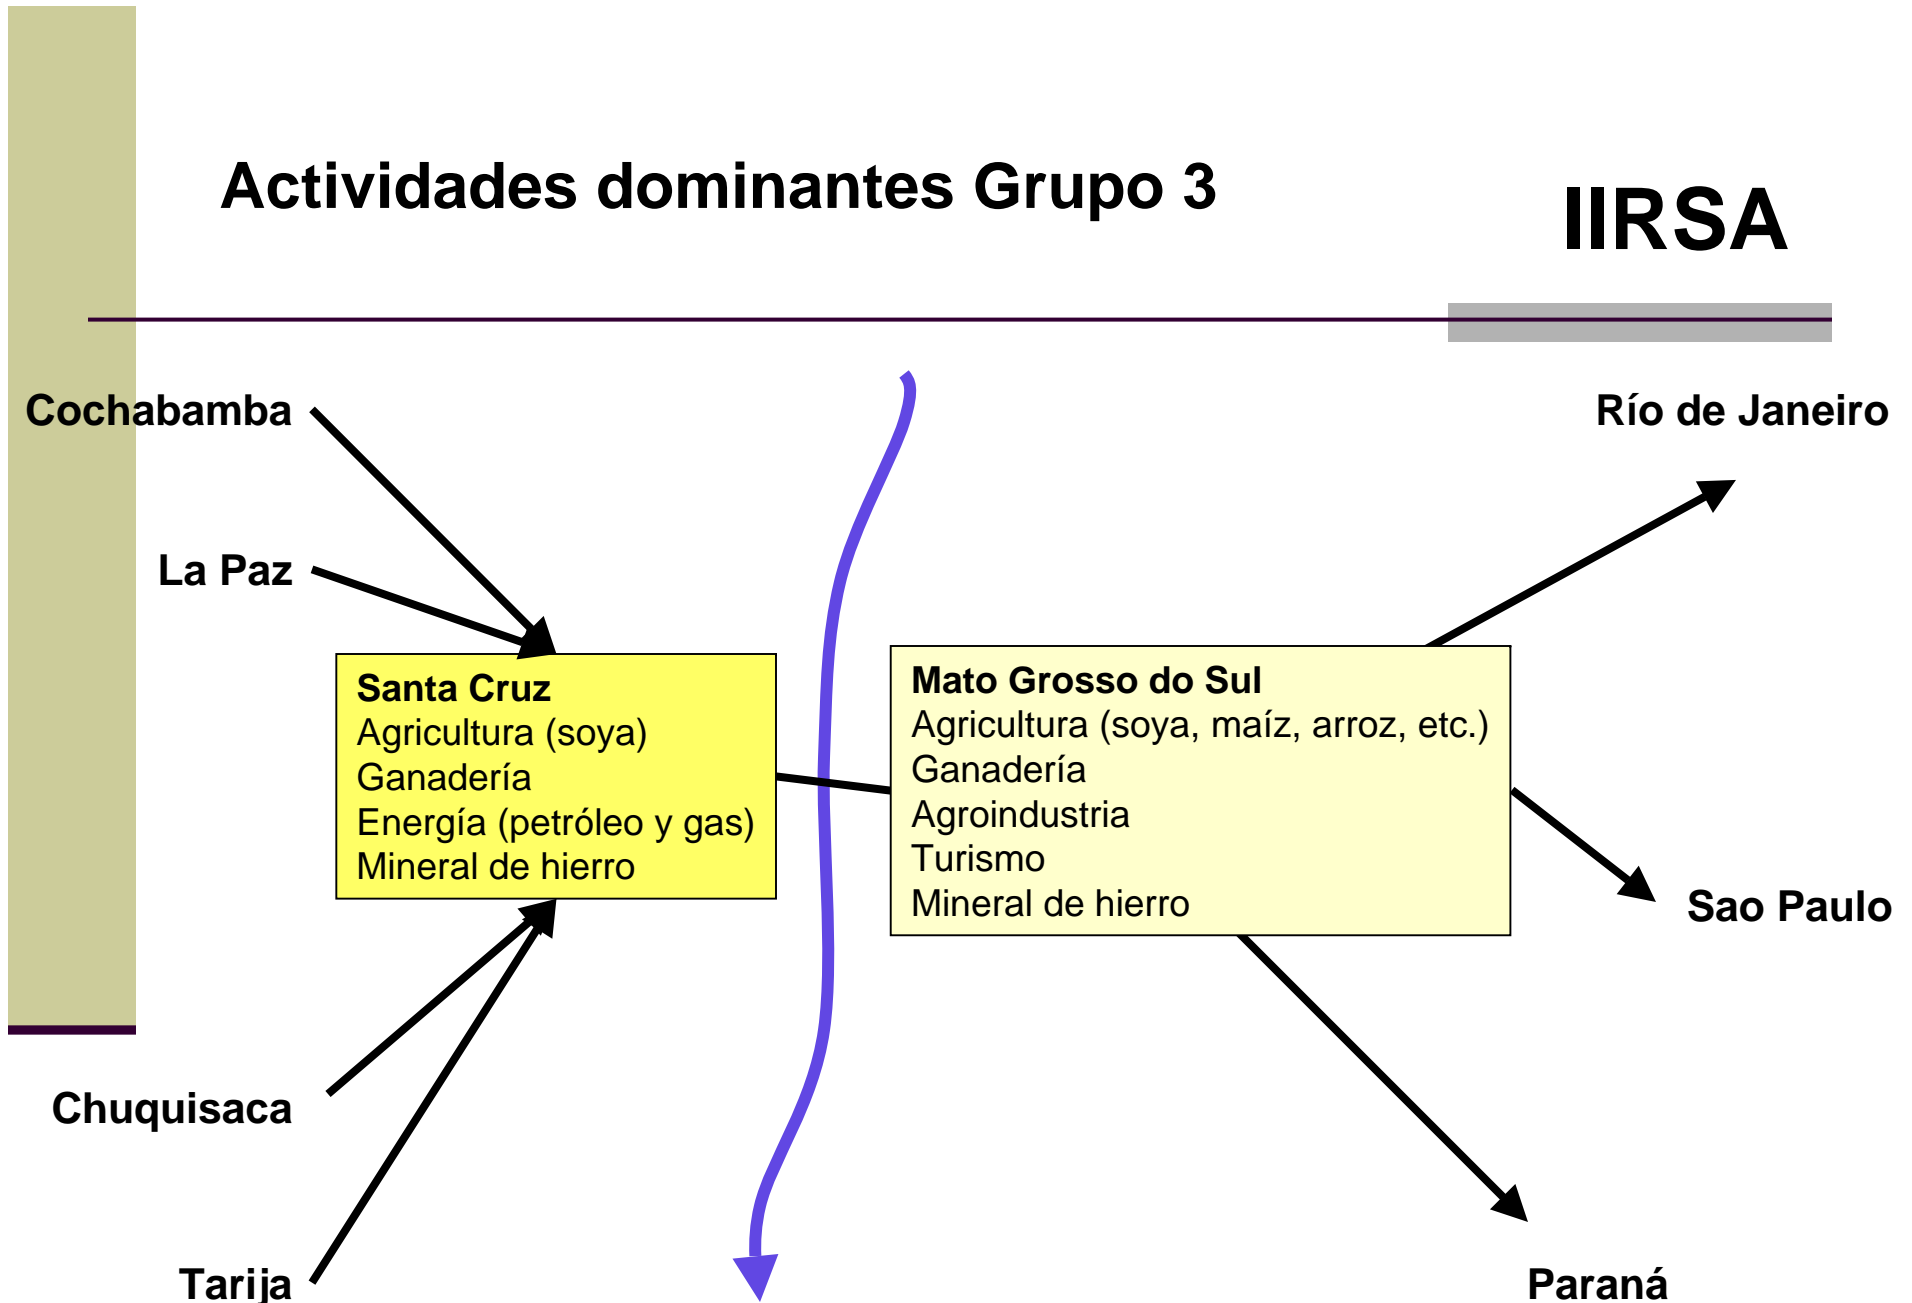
Actividades dominantes Grupo 3

IIRSA

Cochabamba

La Paz

Río de Janeiro

Santa Cruz
Agricultura (soya)
Ganadería
Energía (petróleo y gas)
Mineral de hierro

Mato Grosso do Sul
Agricultura (soya, maíz, arroz, etc.)
Ganadería
Agroindustria
Turismo
Mineral de hierro

Sao Paulo

Chuquisaca

Tarija

Paraná